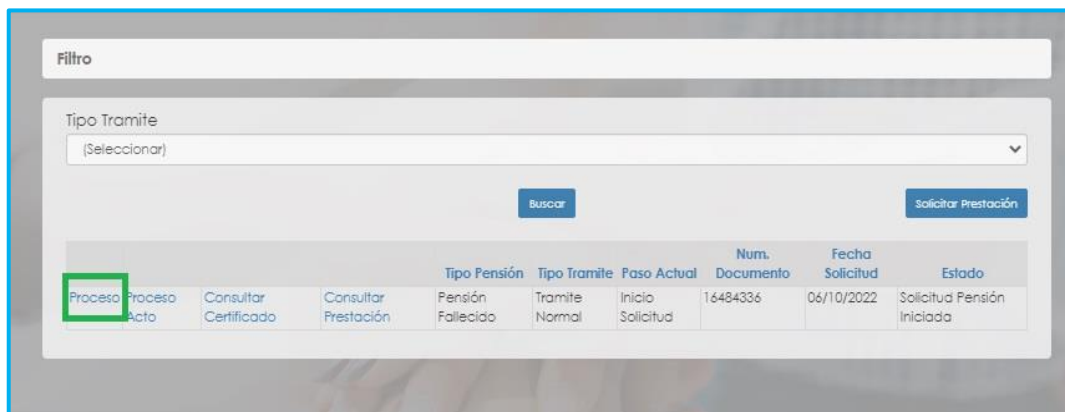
Filtro

Tipo Tramite

(Seleccionar)

Buscar

Solicitar Prestación

| | | | | Tipo Pensión | Tipo Tramite | Paso Actual | Num. Documento | Fecha Solicitud | Estado |
|---|---|---|---|---|---|---|---|---|---|
| Proceso | Proceso Acto | Consultar Certificado | Consultar Prestación | Pensión Fallecido | Tramite Normal | Inicio Solicitud | 16484336 | 06/10/2022 | Solicitud Pensión Iniciada |